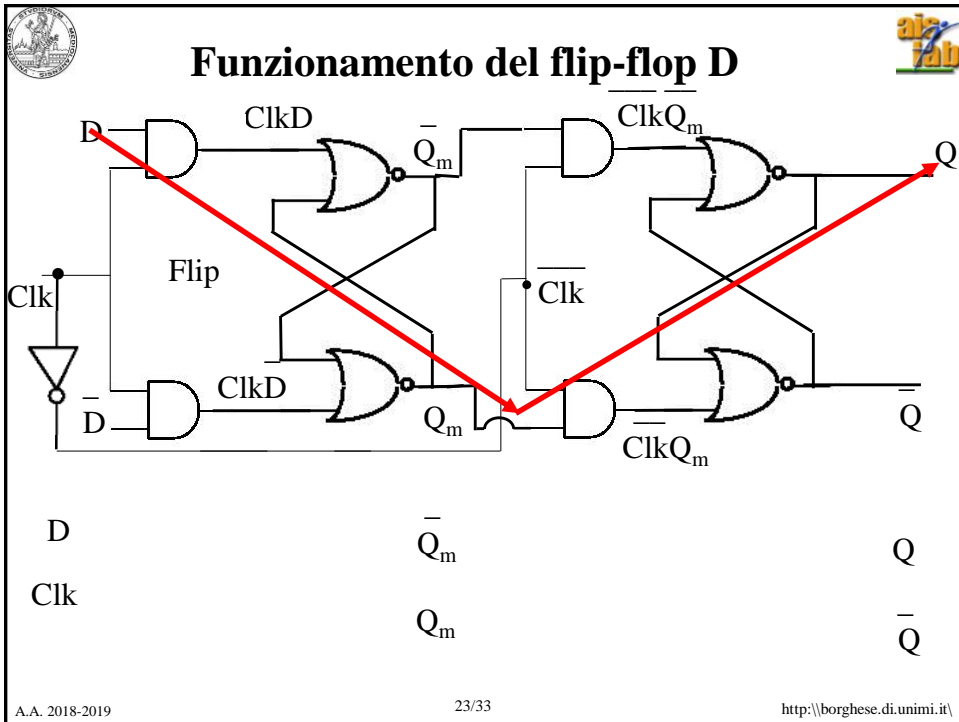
Funzionamento del flip-flop D

D

ClkD

$\overline{Q}_m$

$\overline{Clk}\overline{Q}_m$

Q

Clk

Flip

$\overline{Clk}$

$\overline{D}$

$\overline{Clk}D$

$Q_m$

$\overline{Clk}Q_m$

$\overline{Q}$

D

$\overline{Q}_m$

Q

Clk

$Q_m$

$\overline{Q}$

A.A. 2018-2019

23/33

http:\\borghese.di.unimi.it\